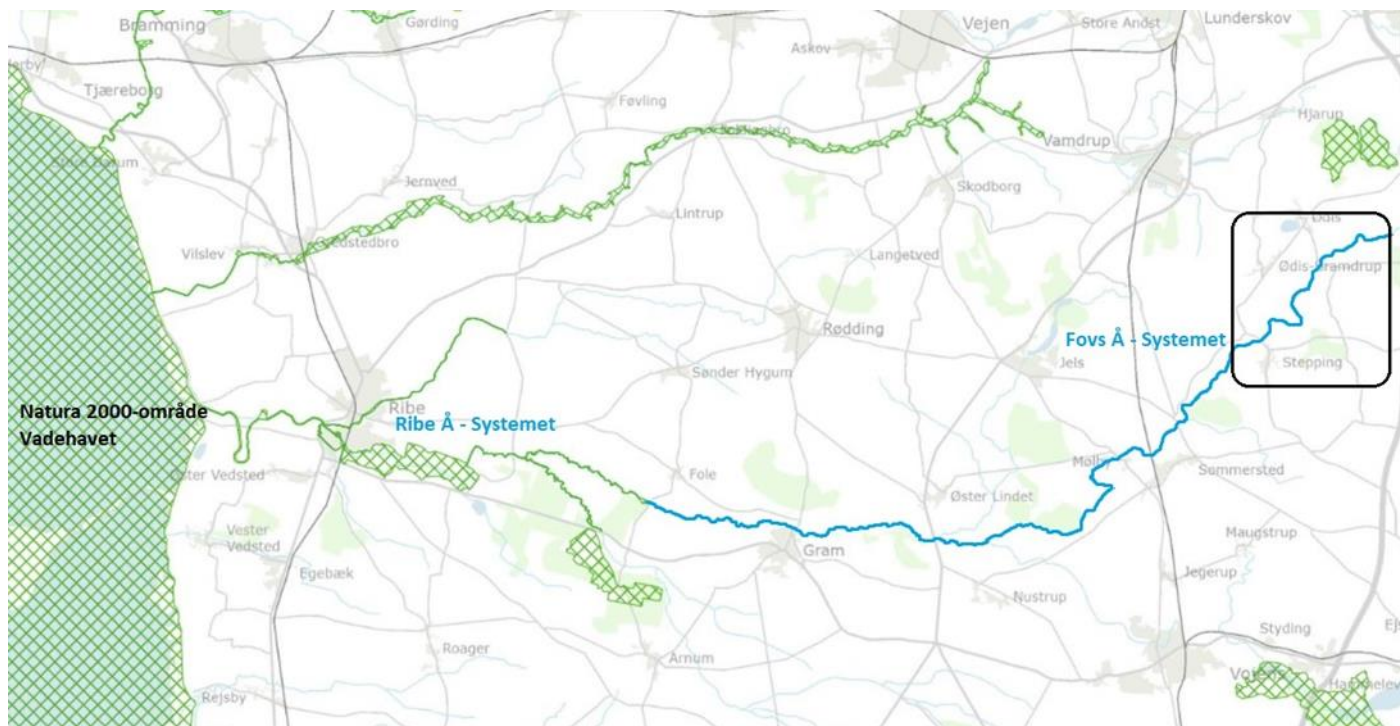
Bramming
Gørding
Vejen
Store Andst
Lunderskov
Tjæreborg
Askov
Føvling
Hjarup
Vamdrup
Jernved
Skodborg
Lintrup
Ødis
Vilslev
Vedstedbro
Langetved
Ødis-Bramdrup
Rødding
Fovs Å - Systemet
Jels
Stepping
Sønder Hygum
Natura 2000-område Vadehavet
Ribe
Ribe Å - Systemet
Øster Vedsted
Fole
Møllby
Sommersted
Øster Lindet
Vester Vedsted
Maugstrup
Egebæk
Gram
Jegerup
Nustrup
Roager
Styding
Arnum
Rejsby
Vojens
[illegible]